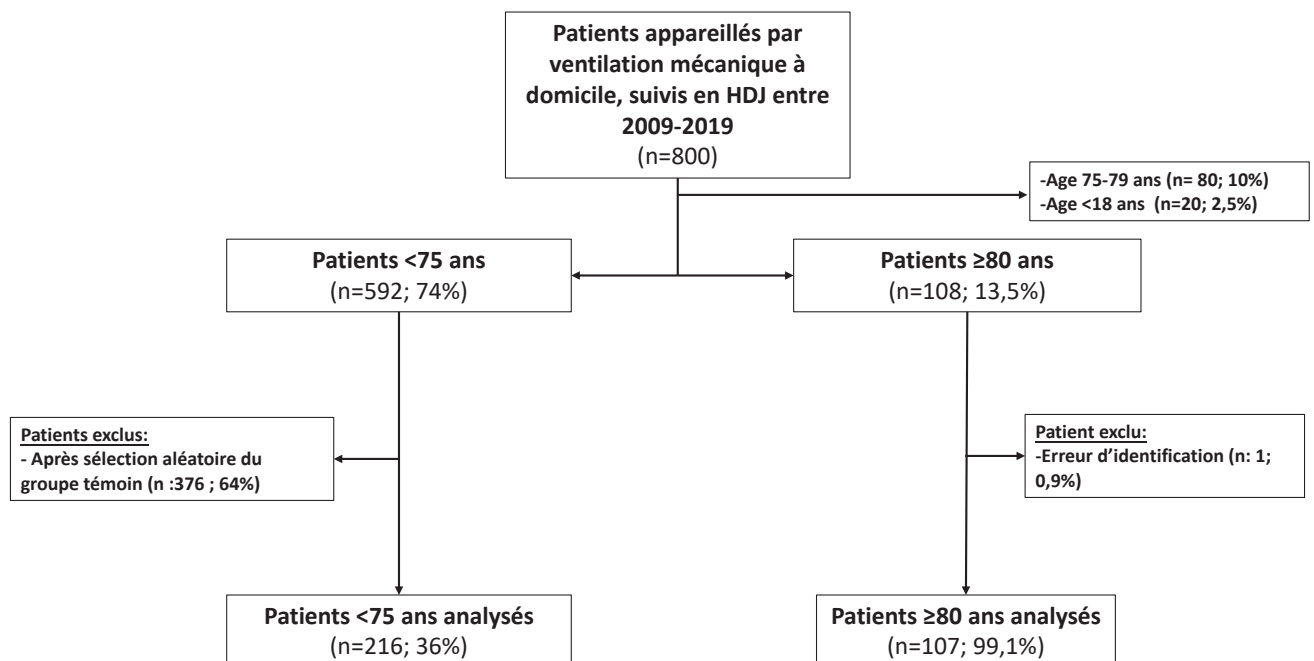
Patients appareillés par ventilation mécanique à domicile, suivis en HDJ entre 2009-2019
(n=800)

-Age 75-79 ans (n= 80; 10%)
-Age <18 ans (n=20; 2,5%)

Patients <75 ans
(n=592; 74%)

Patients ≥80 ans
(n=108; 13,5%)

Patients exclus:
- Après sélection aléatoire du groupe témoin (n :376 ; 64%)

Patient exclu:
-Erreur d'identification (n: 1; 0,9%)

Patients <75 ans analysés
(n=216; 36%)

Patients ≥80 ans analysés
(n=107; 99,1%)